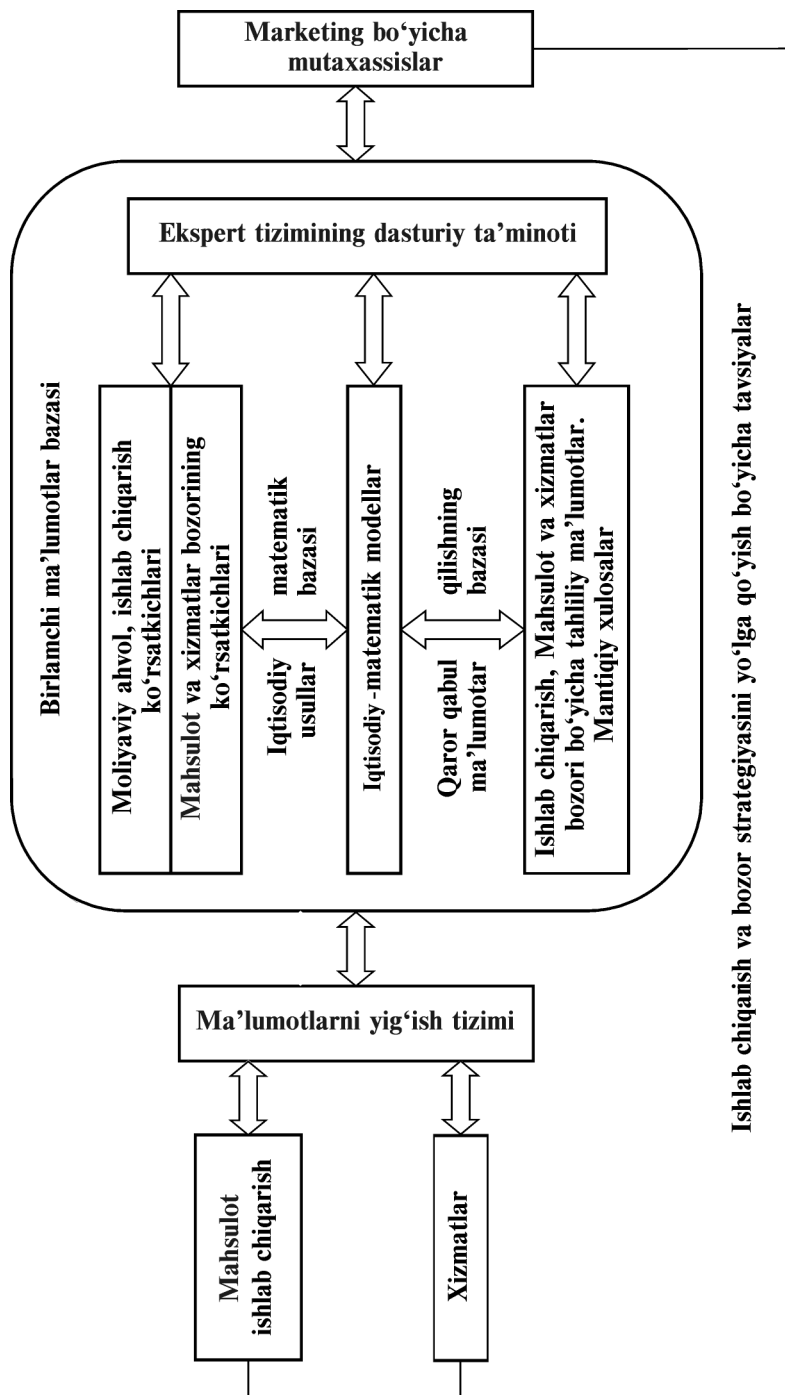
Marketing bo‘yicha mutaxassislar

Ekspert tizimining dasturiy ta’minoti

Birlamchi ma’lumotlar bazasi

Moliyaviy ahvol, ishlab chiqarish ko‘rsatkichlari

Mahsulot va xizmatlar bozorining ko‘rsatkichlari

Iqtisodiy usullar

matematik bazasi

Iqtisodiy-matematik modellar

Qaror qabul ma’lumotar

qilishning bazasi

Ishlab chiqarish, Mahsulot va xizmatlar bozori bo‘yicha tahliliy ma’lumotlar. Mantiqiy xulosalar

Ishlab chiqarish va bozor strategiyasini yo‘lga qo‘yish bo‘yicha tavsiyalar

Ma’lumotlarni yig‘ish tizimi

Mahsulot ishlab chiqarish

Xizmatlar